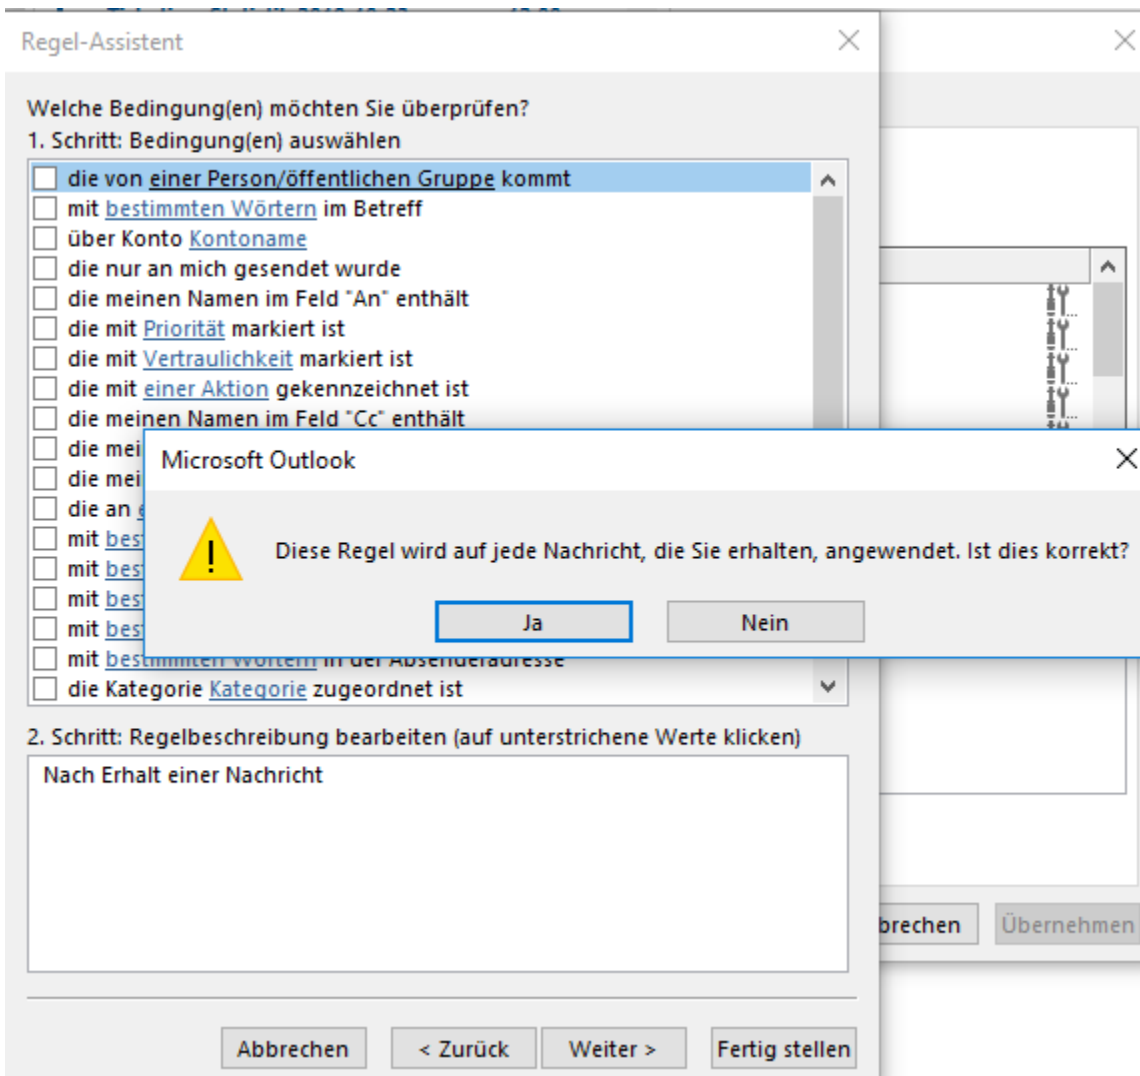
Regel-Assistent

Welche Bedingung(en) möchten Sie überprüfen?
1. Schritt: Bedingung(en) auswählen

die von einer Person/öffentlichen Gruppe kommt
mit bestimmten Wörtern im Betreff
über Konto Kontoname
die nur an mich gesendet wurde
die meinen Namen im Feld "An" enthält
die mit Priorität markiert ist
die mit Vertraulichkeit markiert ist
die mit einer Aktion gekennzeichnet ist
die meinen Namen im Feld "Cc" enthält
die mei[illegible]
die mei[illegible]
die an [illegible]
mit bes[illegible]
mit bes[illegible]
mit bes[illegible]
mit bes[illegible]
mit bestimmten Wörtern in der Absenderadresse
die Kategorie Kategorie zugeordnet ist

2. Schritt: Regelbeschreibung bearbeiten (auf unterstrichene Werte klicken)

Nach Erhalt einer Nachricht

Abbrechen
< Zurück
Weiter >
Fertig stellen

brechen
Übernehmen

Microsoft Outlook

Diese Regel wird auf jede Nachricht, die Sie erhalten, angewendet. Ist dies korrekt?

Ja
Nein